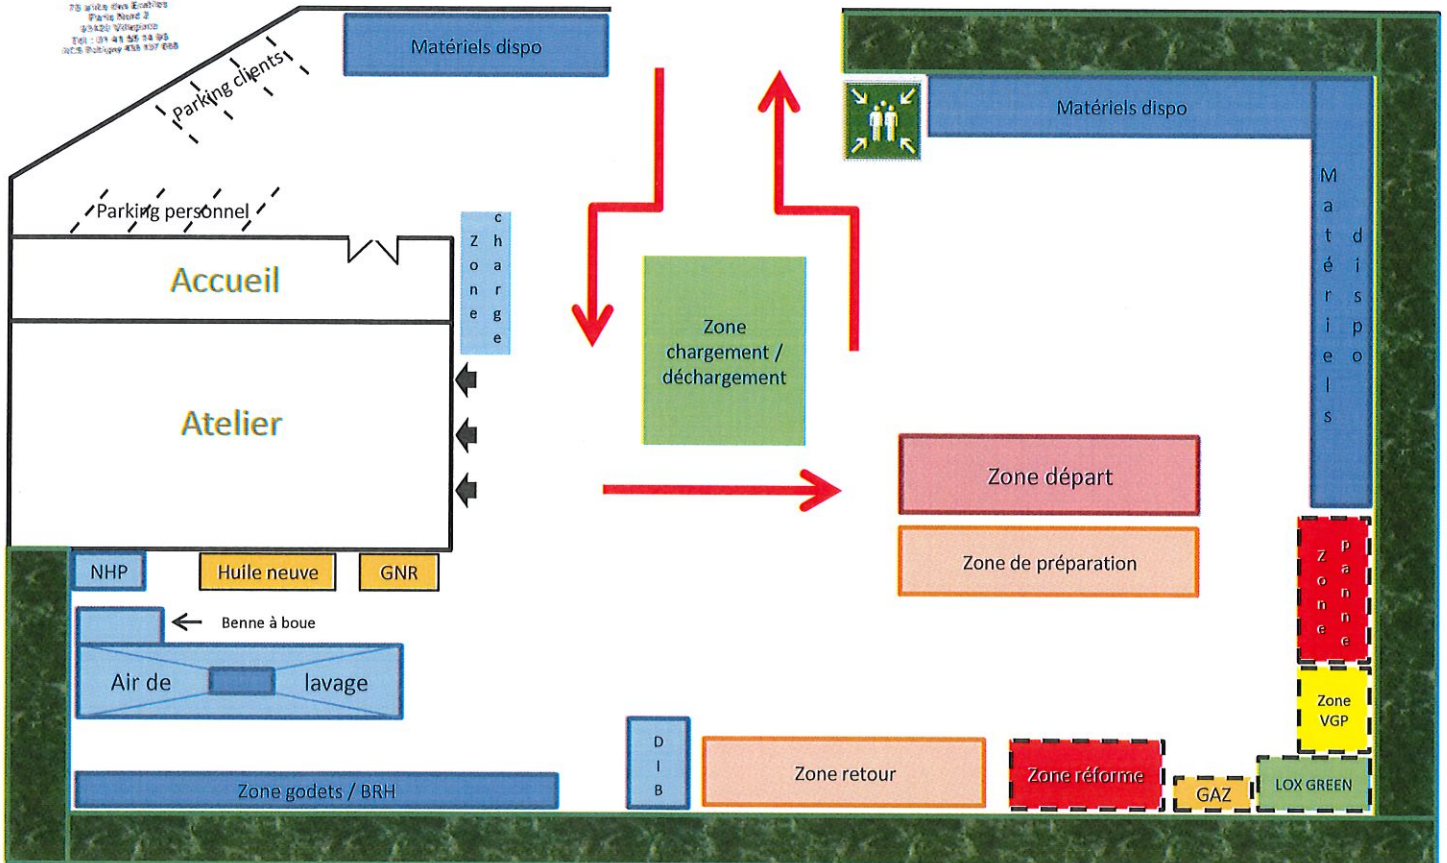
75 allée des Erables
Paris Nord 2
93420 Villepinte
Tél : 01 41 56 14 95
RCS Bobigny 438 157 068

Matériels dispo

Parking clients

Parking personnel

Accueil

Atelier

Zone charge

Zone chargement / déchargement

Matériels dispo

Matériels dispo

Zone départ

Zone de préparation

Zone panne

Zone VGP

NHP

Huile neuve

GNR

Benne à boue

Air de lavage

Zone godets / BRH

DIB

Zone retour

Zone réforme

GAZ

LOX GREEN